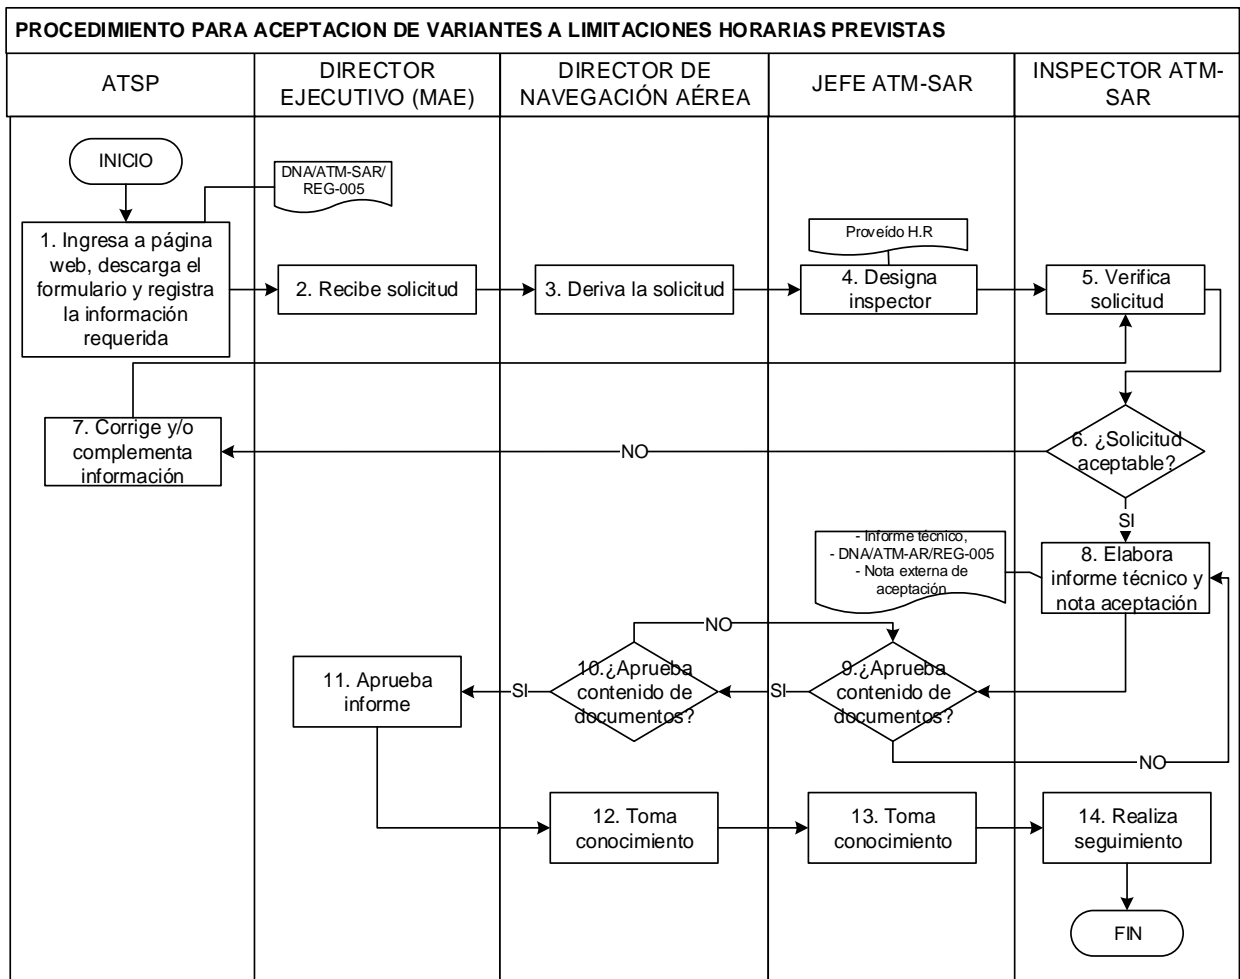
PROCEDIMIENTO PARA ACEPTACION DE VARIANTES A LIMITACIONES HORARIAS PREVISTAS

| ATSP | DIRECTOR EJECUTIVO (MAE) | DIRECTOR DE NAVEGACIÓN AÉREA | JEFE ATM-SAR | INSPECTOR ATM-SAR |
|---|---|---|---|---|

INICIO

DNA/ATM-SAR/ REG-005

1. Ingresa a página web, descarga el formulario y registra la información requerida

2. Recibe solicitud

3. Deriva la solicitud

Proveído H.R

4. Designa inspector

5. Verifica solicitud

7. Corrige y/o complementa información

NO

6. ¿Solicitud aceptable?

SI

- Informe técnico,
- DNA/ATM-AR/REG-005
- Nota externa de aceptación

8. Elabora informe técnico y nota aceptación

NO

11. Aprueba informe

SI

10.¿Aprueba contenido de documentos?

SI

9.¿Aprueba contenido de documentos?

NO

12. Toma conocimiento

13. Toma conocimiento

14. Realiza seguimiento

FIN